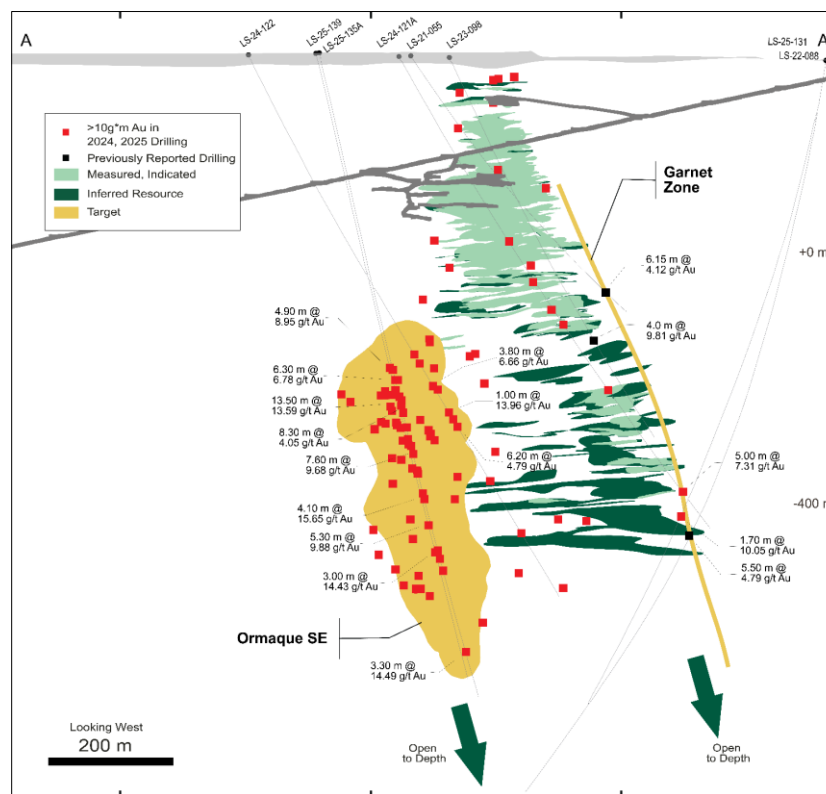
A

A

LS-24-122
LS-25-139
LS-25-135A
LS-24-121A
LS-21-055
LS-23-098
LS-25-131
LS-22-088

>10g*m Au in 2024, 2025 Drilling
Previously Reported Drilling
Measured, Indicated
Inferred Resource
Target

Garnet Zone

+0 m

-400 m

6.15 m @ 4.12 g/t Au

4.0 m @ 9.81 g/t Au

4.90 m @ 8.95 g/t Au

3.80 m @ 6.66 g/t Au

6.30 m @ 6.78 g/t Au

13.50 m @ 13.59 g/t Au

1.00 m @ 13.96 g/t Au

8.30 m @ 4.05 g/t Au

7.60 m @ 9.68 g/t Au

6.20 m @ 4.79 g/t Au

5.00 m @ 7.31 g/t Au

4.10 m @ 15.65 g/t Au

5.30 m @ 9.88 g/t Au

1.70 m @ 10.05 g/t Au

5.50 m @ 4.79 g/t Au

3.00 m @ 14.43 g/t Au

Ormaque SE

3.30 m @ 14.49 g/t Au

Looking West
200 m

Open to Depth

Open to Depth